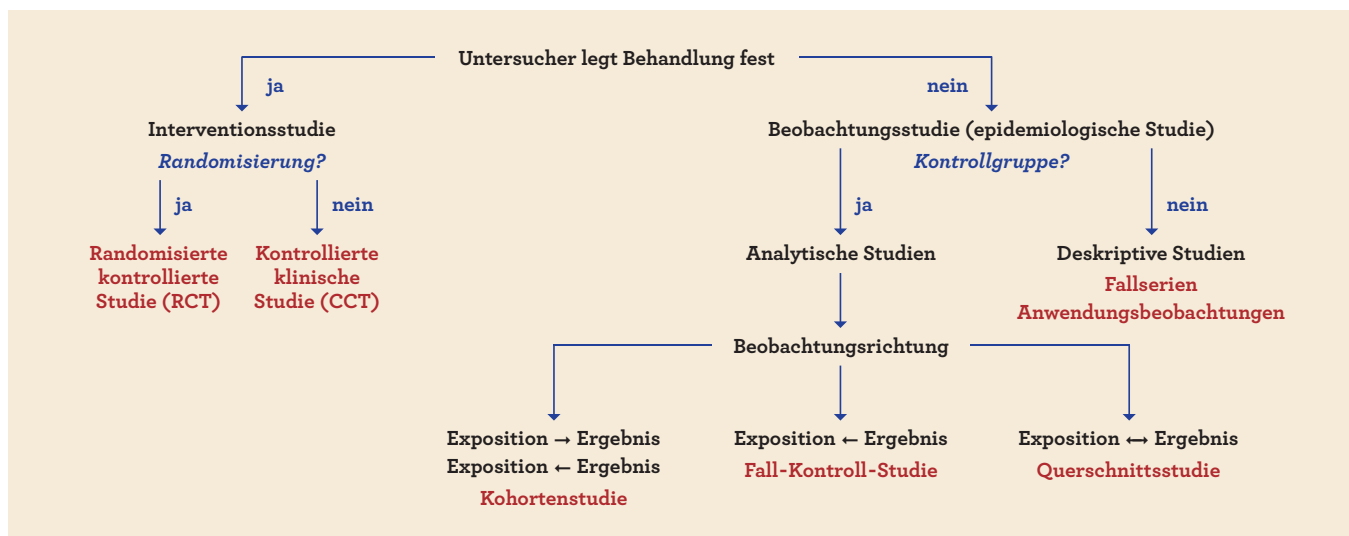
Untersucher legt Behandlung fest

ja

nein

Interventionsstudie

Randomisierung?

ja

nein

Randomisierte kontrollierte Studie (RCT)

Kontrollierte klinische Studie (CCT)

Beobachtungsstudie (epidemiologische Studie)

Kontrollgruppe?

ja

nein

Analytische Studien

Deskriptive Studien

Fallserien

Anwendungsbeobachtungen

Beobachtungsrichtung

Exposition → Ergebnis

Exposition ← Ergebnis

Kohortenstudie

Exposition ← Ergebnis

Fall-Kontroll-Studie

Exposition ↔ Ergebnis

Querschnittsstudie